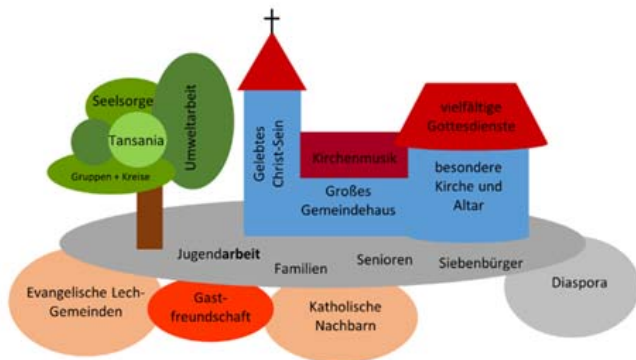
Seelsorge

Tansania

Gruppen + Kreise

Umweltarbeit

Gelebtes Christ-Sein

Kirchenmusik

vielfältige Gottesdienste

Großes Gemeindehaus

besondere Kirche und Altar

Jugendarbeit

Familien

Senioren

Siebenbürger

Diaspora

Evangelische Lech-Gemeinden

Gastfreundschaft

Katholische Nachbarn